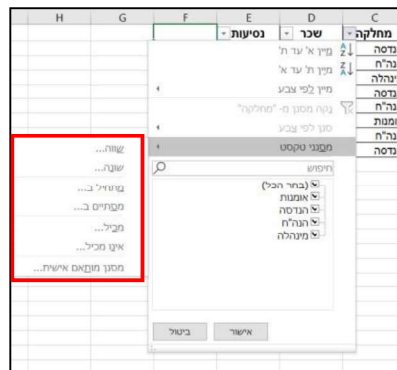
| H | G | F | E | D | C |
|---|---|---|---|---|---|
| | | | נסיעות | שכר | מחלקה |
| | | | | | נדסה |
| | | | | | נה"ח |
| | | | | | ינהלה |
| | | | | | נדסה |
| | | | | | נה"ח |
| | | | | | ומנות |
| | | | | | נה"ח |
| | | | | | נדסה |

מיין א' עד ת'
מיין ת' עד א'
מיין לפי צבע
נקה מסנן מ- "מחלקה"
סנן לפי צבע
מסנני טקסט
חיפוש
(בחר הכל)
אומנות
הנדסה
הנה"ח
מינהלה
אישור
ביטול

שווה...
שונה...
מתחיל ב...
מסתיים ב...
מכיל...
אינו מכיל...
מסנן מותאם אישית...